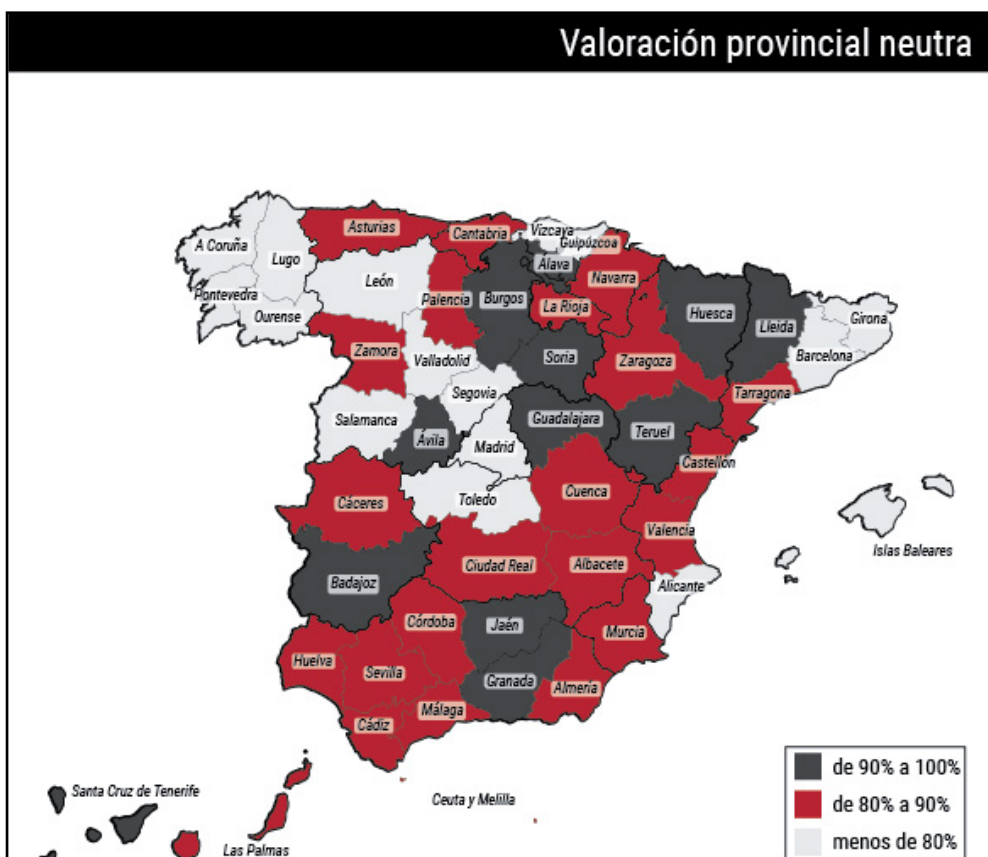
Valoración provincial neutra

Asturias
Cantabria
Vizcaya
Guipúzcoa
A Coruña
Lugo
Álava
Navarra
León
Palencia
Burgos
La Rioja
Pontevedra
Ourense
Huesca
Lleida
Girona
Zamora
Valladolid
Soria
Zaragoza
Barcelona
Segovia
Tarragona
Salamanca
Ávila
Guadalajara
Teruel
Madrid
Castellón
Toledo
Cuenca
Cáceres
Valencia
Islas Baleares
Ciudad Real
Albacete
Badajoz
Alicante
Córdoba
Jaén
Murcia
Huelva
Sevilla
Granada
Almería
Málaga
Cádiz
Santa Cruz de Tenerife
Ceuta y Melilla
Las Palmas

de 90% a 100%
de 80% a 90%
menos de 80%